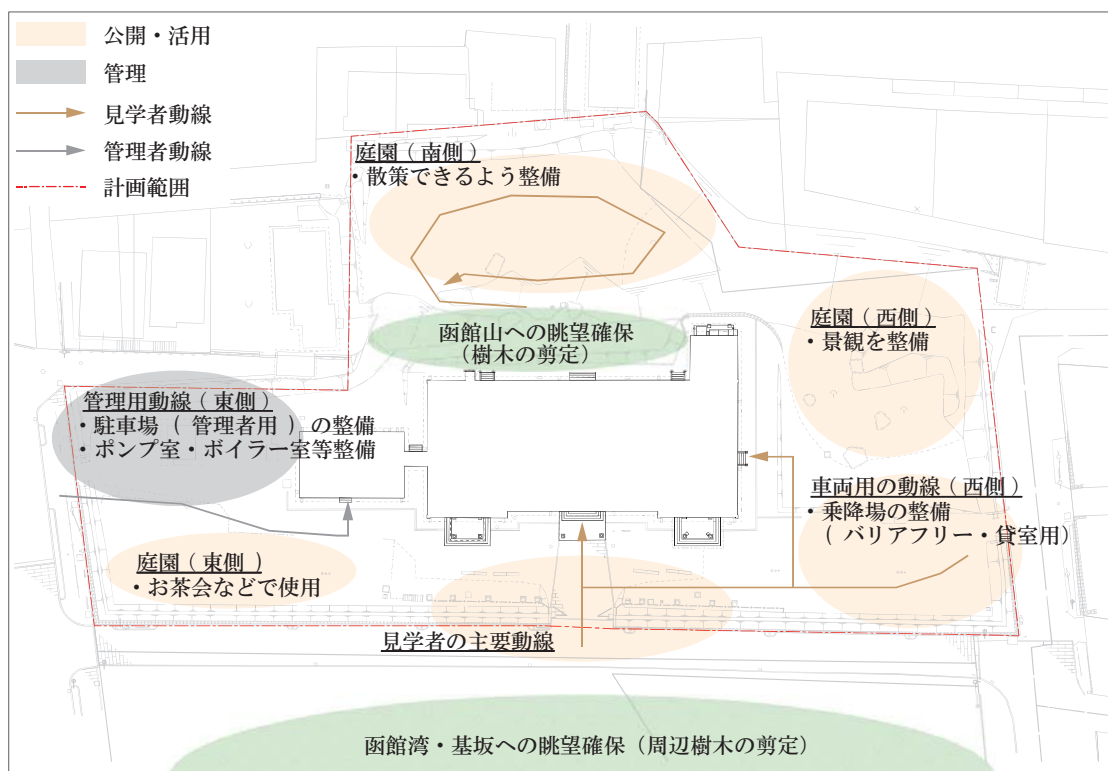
公開・活用
管理
見学者動線
管理者動線
計画範囲

庭園（南側）
・散策できるよう整備

函館山への眺望確保
（樹木の剪定）

庭園（西側）
・景観を整備

管理用動線（東側）
・駐車場（管理者用）の整備
・ポンプ室・ボイラー室等整備

車両用の動線（西側）
・乗降場の整備
（バリアフリー・貸室用）

庭園（東側）
・お茶会などで使用

見学者の主要動線

函館湾・基坂への眺望確保（周辺樹木の剪定）